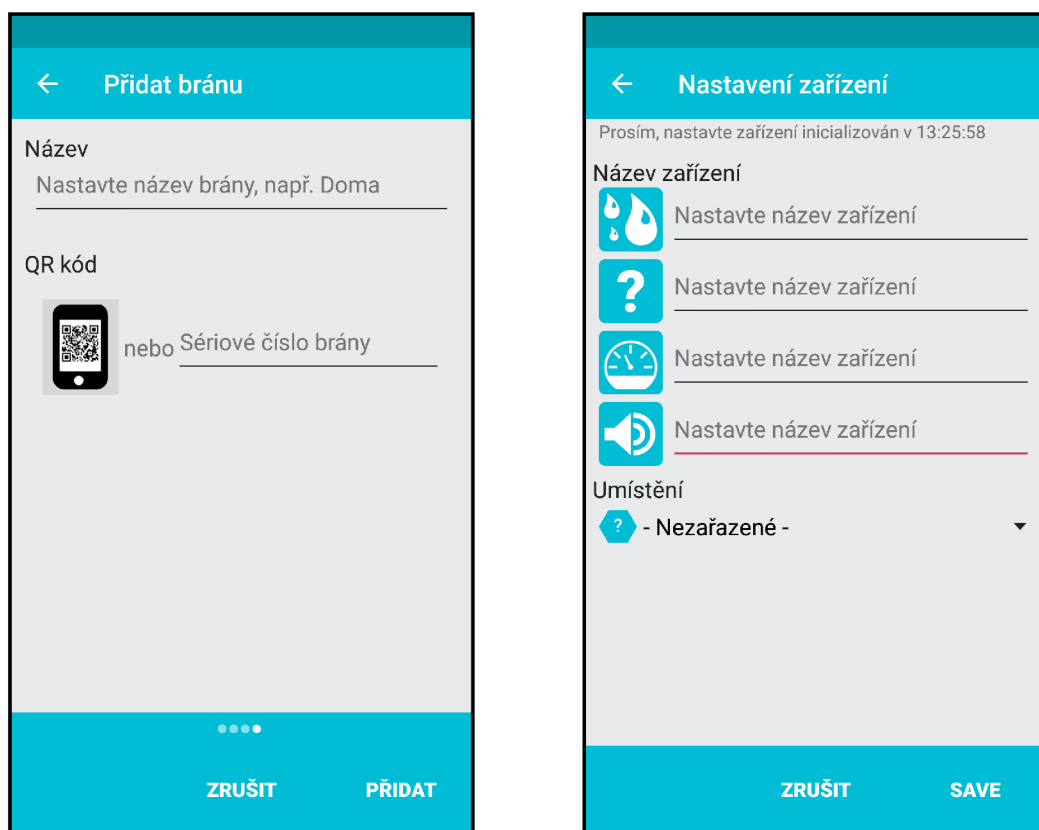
← Přidat bránu

Název
Nastavte název brány, např. Doma

QR kód

nebo Sériové číslo brány

ZRUŠIT PŘIDAT

← Nastavení zařízení

Prosím, nastavte zařízení inicializován v 13:25:58

Název zařízení
Nastavte název zařízení
?
Nastavte název zařízení
Nastavte název zařízení
Nastavte název zařízení

Umístění
? - Nezařazené -

ZRUŠIT SAVE